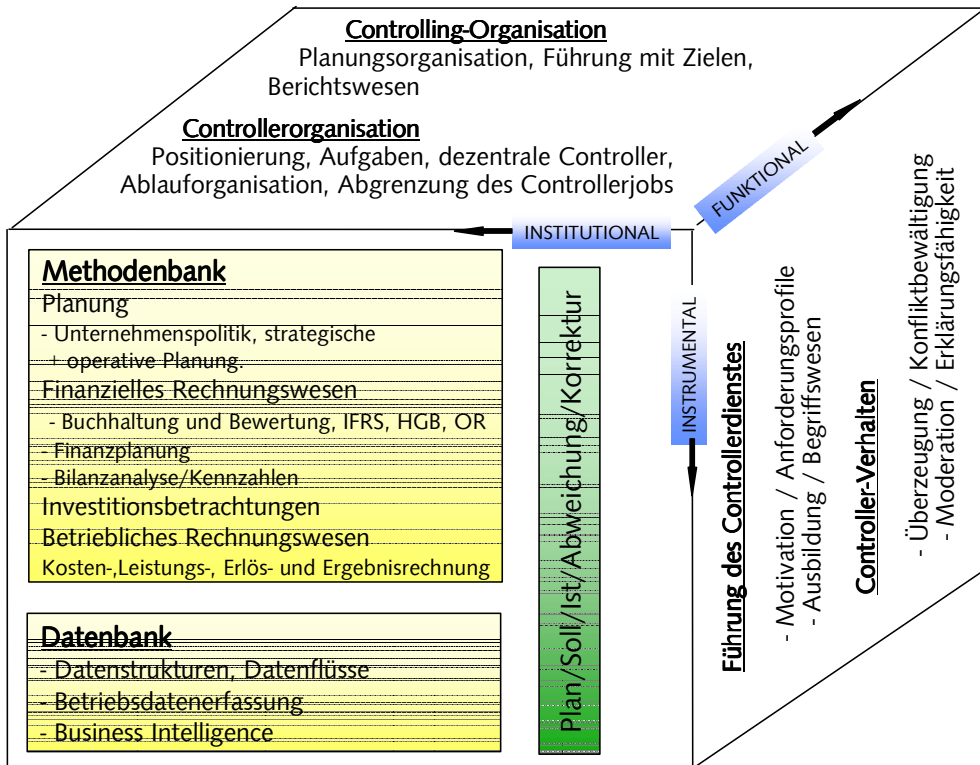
Controlling-Organisation
Planungsorganisation, Führung mit Zielen, Berichtswesen

Controllerorganisation
Positionierung, Aufgaben, dezentrale Controller, Ablauforganisation, Abgrenzung des Controllerjobs

FUNKTIONAL

INSTITUTIONAL

INSTRUMENTAL

Methodenbank
Planung
- Unternehmenspolitik, strategische + operative Planung.
Finanzielles Rechnungswesen
- Buchhaltung und Bewertung, IFRS, HGB, OR
- Finanzplanung
- Bilanzanalyse/Kennzahlen
Investitionsbetrachtungen
Betriebliches Rechnungswesen
Kosten-,Leistungs-, Erlös- und Ergebnisrechnung

Datenbank
- Datenstrukturen, Datenflüsse
- Betriebsdatenerfassung
- Business Intelligence

Plan/Soll/Ist/Abweichung/Korrektur

Führung des Controllerdienstes
- Motivation / Anforderungsprofile
- Ausbildung / Begriffswesen

Controller-Verhalten
- Überzeugung / Konfliktbewältigung
- Moderation / Erklärungsfähigkeit